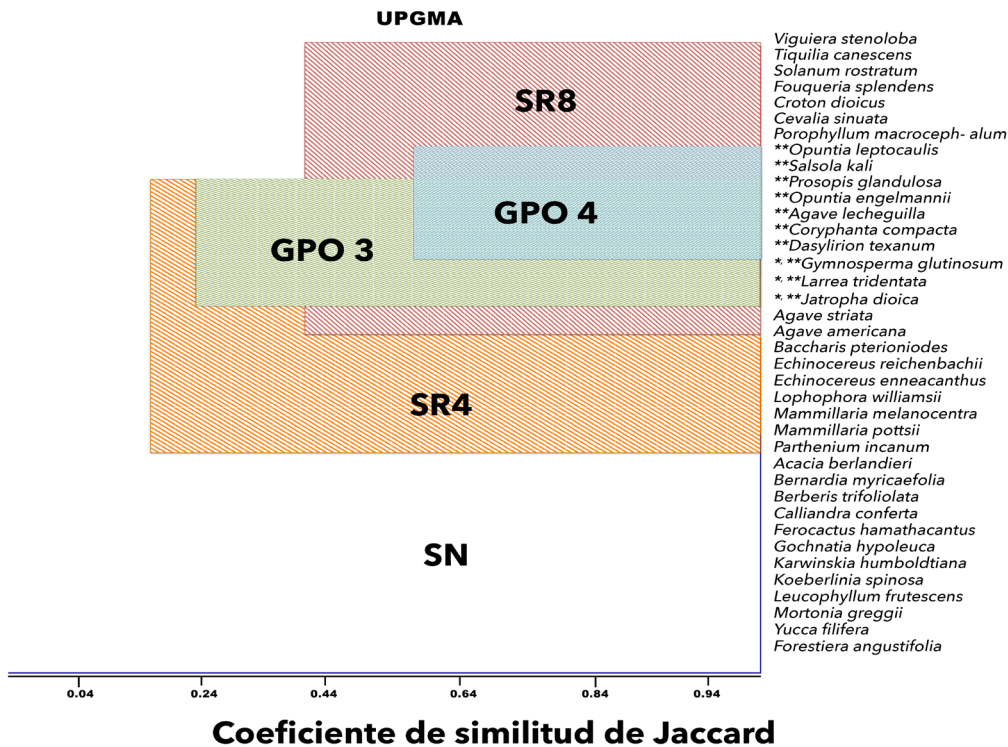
UPGMA

SR8

GPO 4

GPO 3

SR4

SN

Viguiera stenoloba
Tiquilia canescens
Solanum rostratum
Fouqueria splendens
Croton dioicus
Cevalia sinuata
Porophyllum macroceph- alum
**Opuntia leptocaulis
**Salsola kali
**Prosopis glandulosa
**Opuntia engelmannii
**Agave lecheguilla
**Coryphanta compacta
**Dasylirion texanum
*,**Gymnosperma glutinosum
*,**Larrea tridentata
*,**Jatropha dioica
Agave striata
Agave americana
Baccharis pterioniodes
Echinocereus reichenbachii
Echinocereus enneacanthus
Lophophora williamsii
Mammillaria melanocentra
Mammillaria pottsii
Parthenium incanum
Acacia berlandieri
Bernardia myricaefolia
Berberis trifoliolata
Calliandra conferta
Ferocactus hamathacantus
Gochnatia hypoleuca
Karwinskia humboldtiana
Koeberlinia spinosa
Leucophyllum frutescens
Mortonia greggii
Yucca filifera
Forestiera angustifolia

0.04 0.24 0.44 0.64 0.84 0.94

Coeficiente de similitud de Jaccard